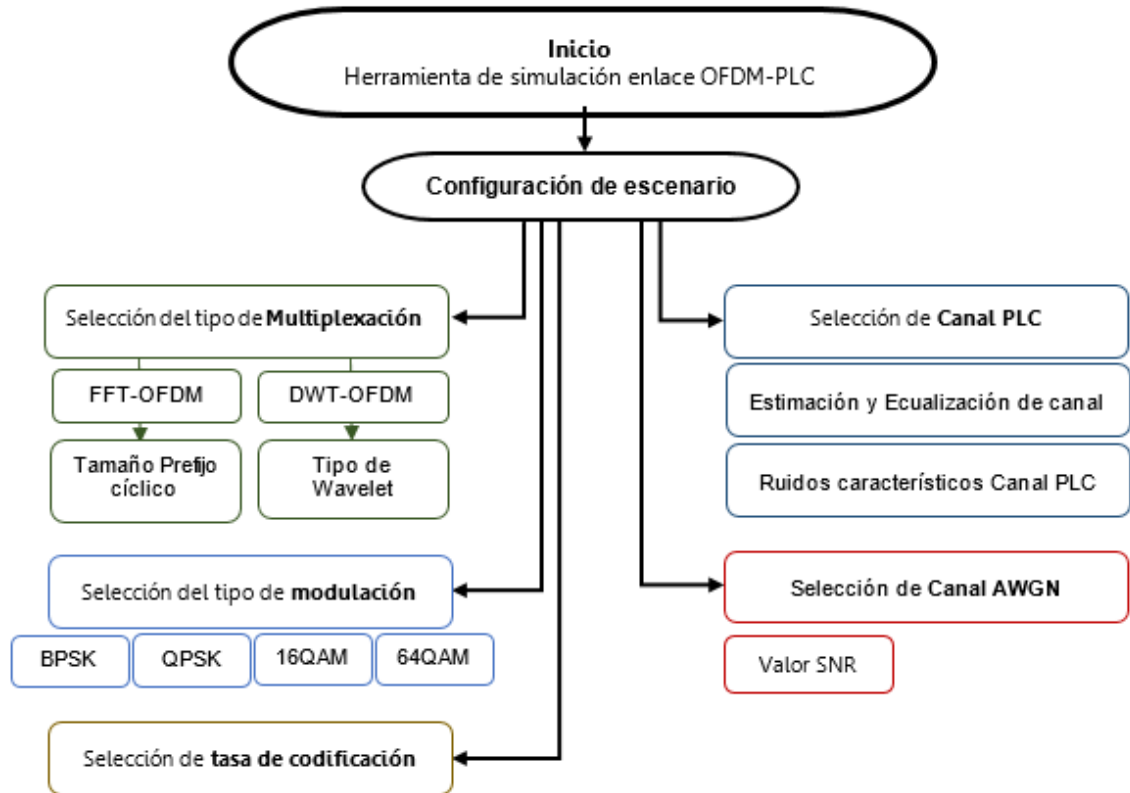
Inicio
Herramienta de simulación enlace OFDM-PLC

Configuración de escenario

Selección del tipo de Multiplexación

FFT-OFDM

DWT-OFDM

Tamaño Prefijo cíclico

Tipo de Wavelet

Selección del tipo de modulación

BPSK

QPSK

16QAM

64QAM

Selección de tasa de codificación

Selección de Canal PLC

Estimación y Ecualización de canal

Ruidos característicos Canal PLC

Selección de Canal AWGN

Valor SNR